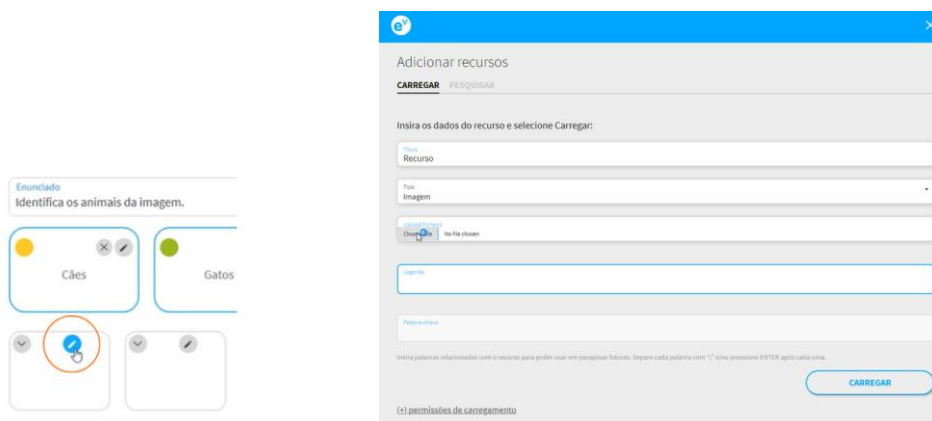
Enunciado
Identifica os animais da imagem.

Cães

Gatos

ev

Adicionar recursos

CARREGAR PESQUISAR

Insira os dados do recurso e selecione Carregar:

Título
Recurso

Tipo
Imagem

Upload ficheiro
Choose file No file chosen

Legenda

Palavra-chave

Insira palavras relacionadas com o recurso para poder usar em pesquisas futuras. Separe cada palavra com ";" e/ou pressione ENTER após cada uma.

CARREGAR

(+) permissões de carregamento